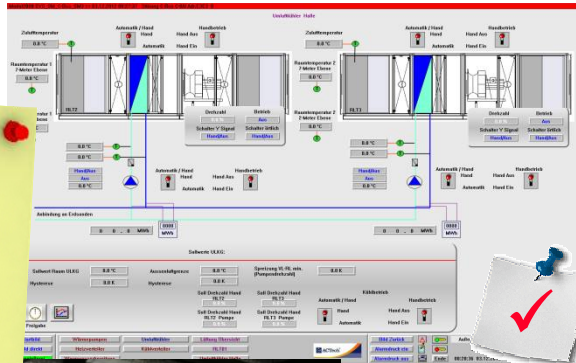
Umluftkühler Halle

Zulufttemperatur
0.0 °C

Automatik / Hand
Hand
Automatik

Handbetrieb
Hand Aus
Hand Ein

Zulufttemperatur
0.0 °C

Automatik / Hand
Hand
Automatik

Handbetrieb
Hand Aus
Hand Ein

Raumtemperatur 1
7 Meter Ebene
0.0 °C

Raumtemperatur 2
7 Meter Ebene
0.0 °C

Raumtemperatur 1
Ebene

Raumtemperatur 2
2 Meter Ebene
0.0 °C

RLT2

RLT3

Drehzahl
0.0 %

Betrieb
Aus

Schalter 'V' Signal
Hand/Aus

Schalter örtlich
Hand/Aus

Drehzahl
0.0 %

Betrieb
Aus

Schalter 'V' Signal
Hand/Aus

Schalter örtlich
Hand/Aus

0.0 °C
0.0 °C

0.0 °C
0.0 °C

Hand/Aus
Aus
Hand/Aus

Automatik / Hand
Automatik

Handbetrieb
Hand Aus
Hand Ein

Hand/Aus
Aus
Hand/Aus

Automatik / Hand
Automatik

Handbetrieb
Hand Aus
Hand Ein

Anbindung an Erdsonden

0 0 . 0 MWh

0000
MWh

0000
MWh

0 0 . 0 MWh

Sollwerte ULKG:

Sollwert Raum ULKG
0.0 °C

Aussenluftgrenze
0.0 °C

Sperrzeig f/ Fil. min. (Pumpenfreilauf)
0.0 K

Hysterese
0.0 K

Hysterese
0.0 K

Soll Drehzahl Hand RLT2
0.0 %

Soll Drehzahl Hand RLT3
0.0 %

Soll Drehzahl Hand RLT2 Pumpe
0.0 %

Soll Drehzahl Hand RLT3 Pumpe
0.0 %

Kühlbetrieb

Automatik / Hand
Hand
Automatik

Handbetrieb
Hand Aus
Hand Ein

Freigabe

Wärmepumpen
Heizverteiler
Heizkreise

Umluftkühler
Kältezentrale

Lüftung Übersicht

Bild Zurück
Alarmdruck ein
Alarmdruck aus

Ende